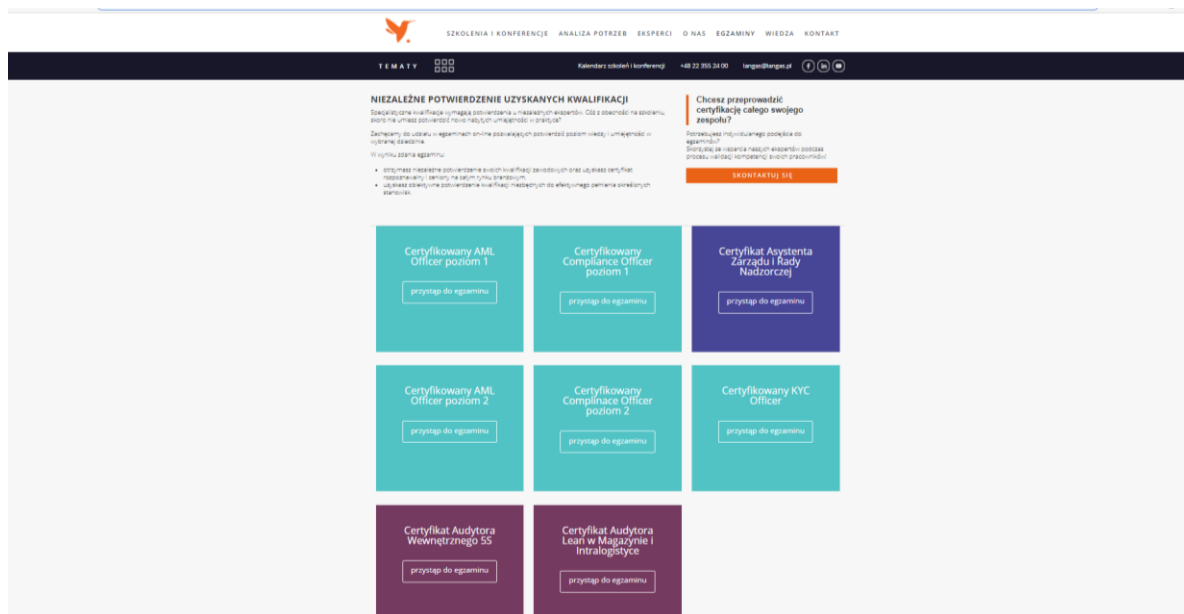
SZKOLENIA I KONFERENCJE ANALIZA POTRZEB EKSPERCI O NAS EGZAMINY WIEDZA KONTAKT

TEMATY

Kalendarz szkoleń i konferencji +48 22 355 24 00 langas@langas.pl

NIEZALEŻNE POTWIERDZENIE UZYSKANYCH KWALIFIKACJI

Specjalistyczne kwalifikacje wymagają potwierdzenia u niezależnych ekspertów. Cóż z obecności na szkoleniu, skoro nie umiesz potwierdzić nowo nabytych umiejętności w praktyce?

Zachęcamy do udziału w egzaminach online pozwalających potwierdzić poziom wiedzy i umiejętności w wybranej dziedzinie.

W wyniku zdania egzaminu:

- otrzymasz niezależne potwierdzenie swoich kwalifikacji zawodowych oraz uzyskasz certyfikat rozpoznawalny i ceniony na całym rynku branżowym
- uzyskasz obiektywne potwierdzenie kwalifikacji niezbędnych do efektywnego pełnienia określonych stanowisk.

Chcesz przeprowadzić certyfikację całego swojego zespołu?

Potrzebujesz indywidualnego podejścia do egzaminów? Skorzystaj ze wsparcia naszych ekspertów podczas procesu walidacji kompetencji swoich pracowników!

SKONTAKTUJ SIĘ

Certyfikowany AML Officer poziom 1
przystąp do egzaminu

Certyfikowany Compliance Officer poziom 1
przystąp do egzaminu

Certyfikat Asystenta Zarządu i Rady Nadzorczej
przystąp do egzaminu

Certyfikowany AML Officer poziom 2
przystąp do egzaminu

Certyfikowany Complinace Officer poziom 2
przystąp do egzaminu

Certyfikowany KYC Officer
przystąp do egzaminu

Certyfikat Audytora Wewnętrznego 5S
przystąp do egzaminu

Certyfikat Audytora Lean w Magazynie i Intralogistyce
przystąp do egzaminu